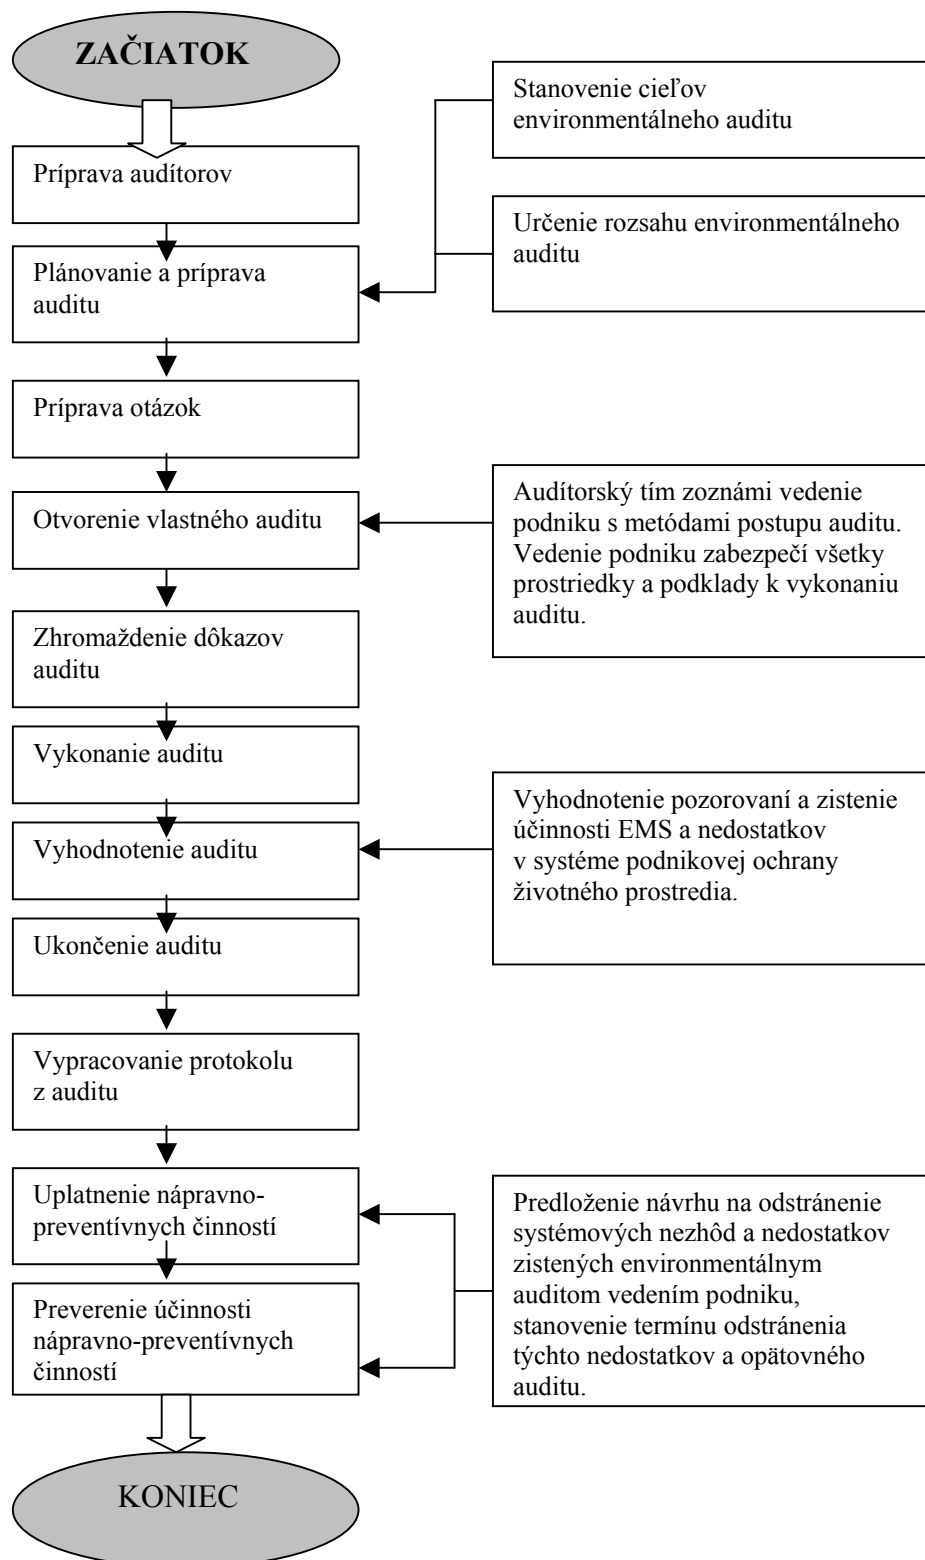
ZAČIATOK

Príprava audítorov

Plánovanie a príprava auditu

Stanovenie cieľov environmentálneho auditu

Určenie rozsahu environmentálneho auditu

Príprava otázok

Otvorenie vlastného auditu

Audítorský tím zoznámi vedenie podniku s metódami postupu auditu. Vedenie podniku zabezpečí všetky prostriedky a podklady k vykonaniu auditu.

Zhromaždenie dôkazov auditu

Vykonanie auditu

Vyhodnotenie auditu

Vyhodnotenie pozorovaní a zistenie účinnosti EMS a nedostatkov v systéme podnikovej ochrany životného prostredia.

Ukončenie auditu

Vypracovanie protokolu z auditu

Uplatnenie nápravno-preventívnych činností

Preverenie účinnosti nápravno-preventívnych činností

Predloženie návrhu na odstránenie systémových nezhôd a nedostatkov zistených environmentálnym auditom vedením podniku, stanovenie termínu odstránenia týchto nedostatkov a opätovného auditu.

KONIEC